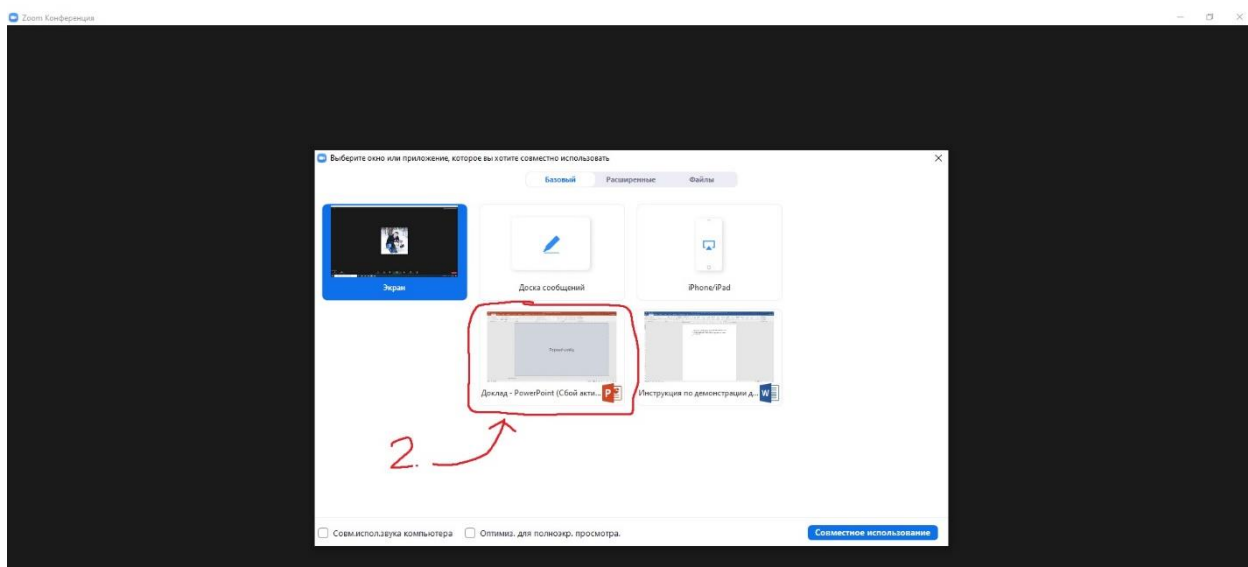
Zoom Конференция

Выберите окно или приложение, которое вы хотите совместно использовать

Базовый Расширенные Файлы

Экран

Доска сообщений

iPhone/iPad

Доклад - PowerPoint (Сбой акти...

Инструкция по демонстрации д...

2.

Совм.использ.звука компьютера

Оптимиз. для полноэкр. просмотра.

Совместное использование